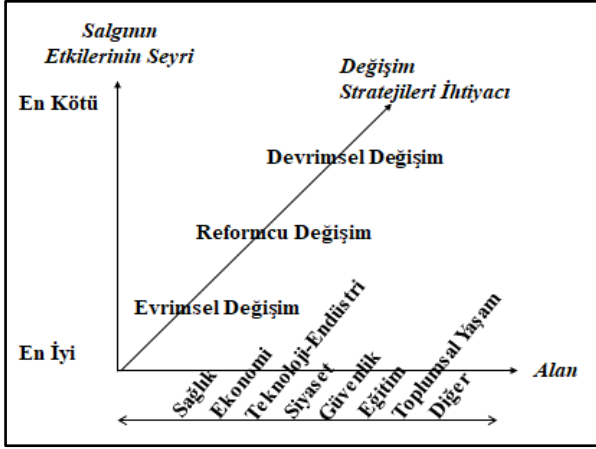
Salgının Etkilerinin Seyri

Değişim Stratejileri İhtiyacı

En Kötü

Devrimsel Değişim

Reformcu Değişim

Evrimsel Değişim

En İyi

Alan

Sağlık
Ekonomi
Teknoloji-Endüstri
Siyaset
Güvenlik
Eğitim
Toplumsal Yaşam
Diğer